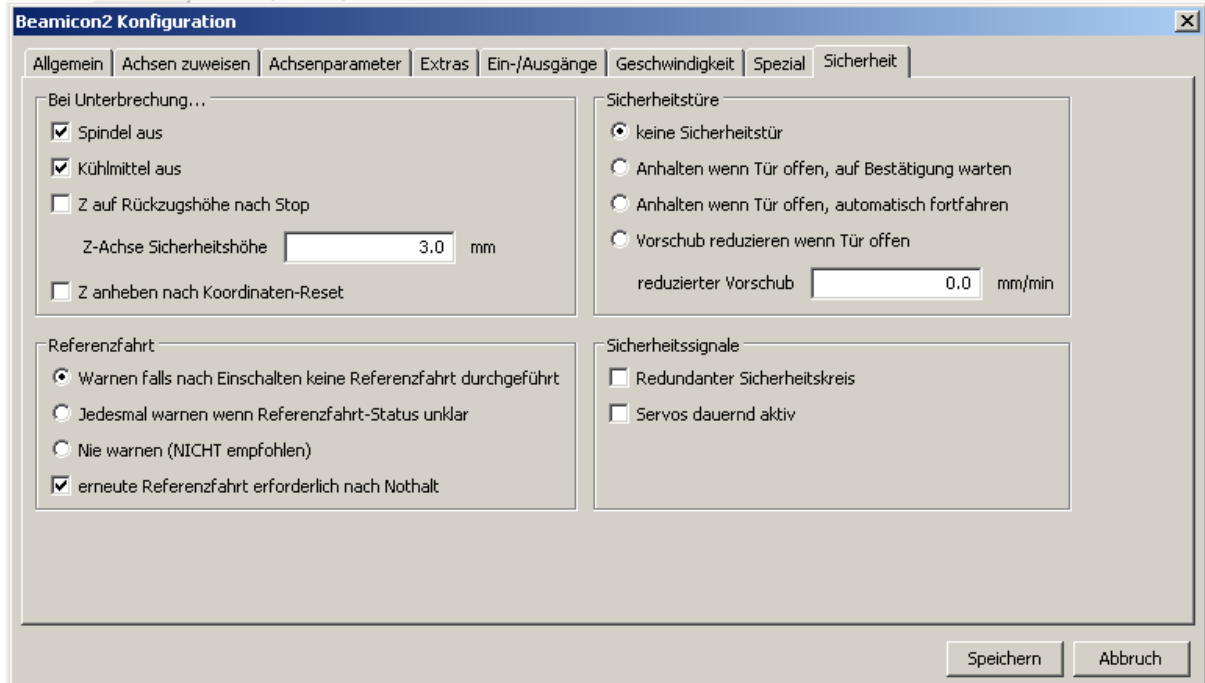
Beamicon2 Konfiguration

Allgemein | Achsen zuweisen | Achsenparameter | Extras | Ein-/Ausgänge | Geschwindigkeit | Spezial | Sicherheit

Bei Unterbrechung...

☑ Spindel aus

☑ Kühlmittel aus

☐ Z auf Rückzugshöhe nach Stop

Z-Achse Sicherheitshöhe 3.0 mm

☐ Z anheben nach Koordinaten-Reset

Sicherheitstüre

◉ keine Sicherheitstür

○ Anhalten wenn Tür offen, auf Bestätigung warten

○ Anhalten wenn Tür offen, automatisch fortfahren

○ Vorschub reduzieren wenn Tür offen

reduzierter Vorschub 0.0 mm/min

Referenzfahrt

◉ Warnen falls nach Einschalten keine Referenzfahrt durchgeführt

○ Jedesmal warnen wenn Referenzfahrt-Status unklar

○ Nie warnen (NICHT empfohlen)

☑ erneute Referenzfahrt erforderlich nach Nothalt

Sicherheitssignale

☐ Redundanter Sicherheitskreis

☐ Servos dauernd aktiv

Speichern

Abbruch